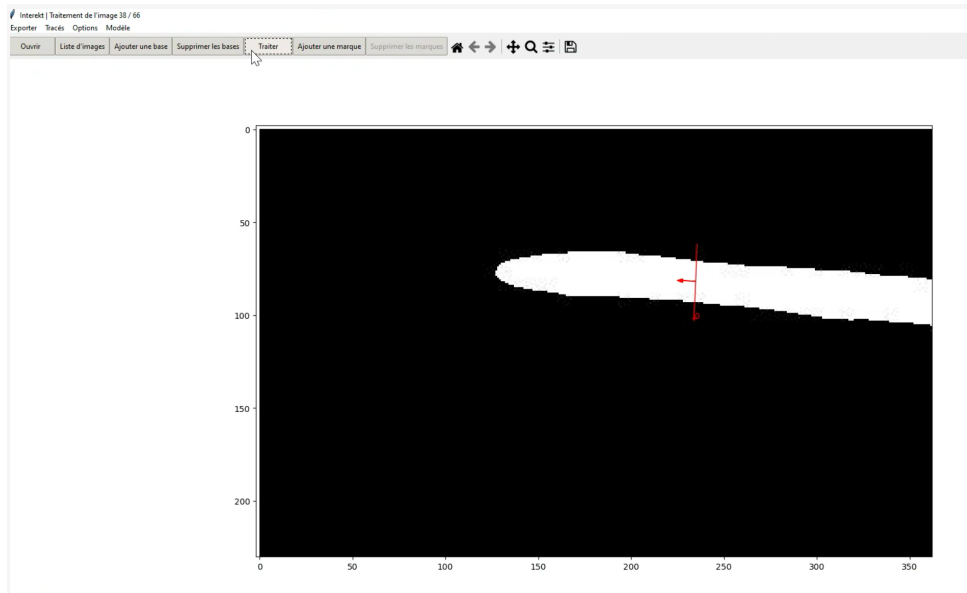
Interekt | Traitement de l'image 38 / 66
Exporter Tracés Options Modèle
Ouvrir Liste d'images Ajouter une base Supprimer les bases Traiter Ajouter une marque Supprimer les marques

0
50
100
150
200

0 50 100 150 200 250 300 350

B